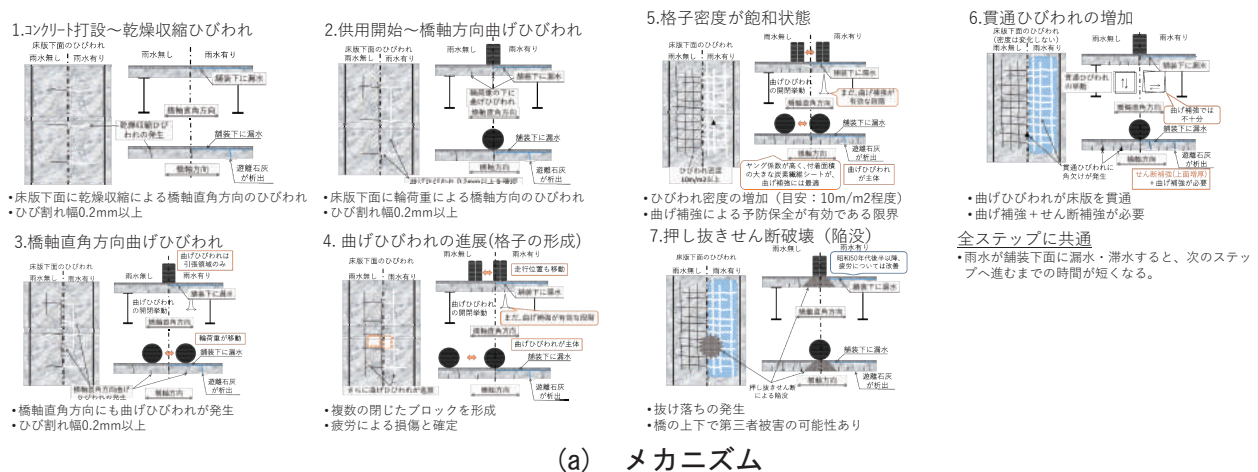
1.コンクリート打設～乾燥収縮ひびわれ

床版下面のひびわれ
雨水無し　雨水有り
雨水無し　雨水有り
舗装下に漏水
乾燥収縮ひびわれの発生
橋軸直角方向
舗装下に漏水
橋軸方向
遊離石灰が析出

•床版下面に乾燥収縮による橋軸直角方向のひびわれ
•ひび割れ幅0.2mm以上

2.供用開始～橋軸方向曲げひびわれ

床版下面のひびわれ
雨水無し　雨水有り
雨水無し　雨水有り
舗装下に漏水
輪荷重の下に曲げひびわれ
橋軸直角方向
舗装下に漏水
橋軸方向
遊離石灰が析出

•床版下面に輪荷重による橋軸方向のひびわれ
•ひび割れ幅0.2mm以上

3.橋軸直角方向曲げひびわれ

床版下面のひびわれ
雨水無し　雨水有り
曲げひびわれは引張領域のみ
雨水無し　雨水有り
舗装下に漏水
曲げひびわれの開閉挙動
橋軸直角方向
輪荷重が移動
舗装下に漏水
橋軸直角方向の曲げひびわれ
橋軸方向
遊離石灰が析出

•橋軸直角方向にも曲げひびわれが発生
•ひび割れ幅0.2mm以上

4. 曲げひびわれの進展(格子の形成)

床版下面のひびわれ
雨水無し　雨水有り
雨水無し　雨水有り
走行位置も移動
舗装下に漏水
曲げひびわれの開閉挙動
まだ、曲げ補強が有効な段階
橋軸直角方向
曲げひびわれが主体
舗装下に漏水
さらに曲げひびわれが進展
橋軸方向
遊離石灰が析出

•複数の閉じたブロックを形成
•疲労による損傷と確定

5.格子密度が飽和状態

床版下面のひびわれ
雨水無し　雨水有り
雨水無し　雨水有り
舗装下に漏水
曲げひびわれの開閉挙動
まだ、曲げ補強が有効な段階
橋軸直角方向
舗装下に漏水
ひびわれ密度10m/m2程度
ヤング係数が高く、付着面積の大きな炭素繊維シートが、曲げ補強には最適
曲げひびわれが主体
遊離石灰が析出

•ひびわれ密度の増加（目安：10m/m2程度）
•曲げ補強による予防保全が有効である限界

6.貫通ひびわれの増加

床版下面のひびわれ
(密度は変化しない)
雨水無し　雨水有り
雨水無し　雨水有り
舗装下に漏水
貫通ひびわれ
曲げ補強では不十分
舗装下に漏水
貫通ひびわれに角欠けが発生
遊離石灰が析出
せん断補強(上面増厚)＋曲げ補強が必要

•曲げひびわれが床版を貫通
•曲げ補強＋せん断補強が必要

7.押し抜きせん断破壊（陥没）

床版下面のひびわれ
雨水無し　雨水有り
雨水無し
昭和50年代後半以降、疲労については改善
雨水有り
舗装下に漏水
橋軸直角方向
舗装下に漏水
押し抜きせん断による陥没
橋軸方向
遊離石灰が析出

•抜け落ちの発生
•橋の上下で第三者被害の可能性あり

全ステップに共通
•雨水が舗装下面に漏水・滞水すると、次のステップへ進むまでの時間が短くなる。

(a)　メカニズム